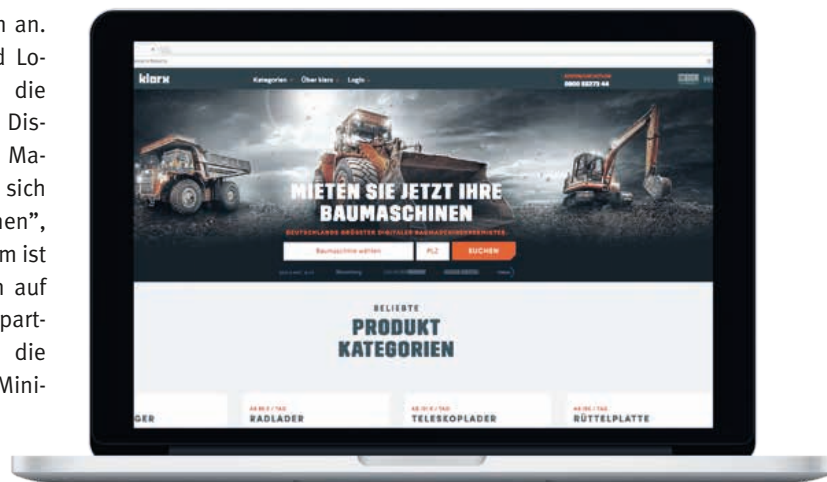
n an.
d Lo-
die
Dis-
Ma-
sich
nen",
m ist
n auf
part-
die
Mini-

klarx
Kategorien
Über klarx
Login
0800 00273 44
MIETEN SIE JETZT IHRE BAUMASCHINEN
DEUTSCHLANDS GRÖSSTER DIGITALER BAUMASCHINENVERMIETER
Baumaschine wählen
PLZ
SUCHEN
BELIEBTE
PRODUKT KATEGORIEN
GER
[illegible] / TAG
RADLADER
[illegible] / TAG
TELESKOPLADER
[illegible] / TAG
RÜTTELPLATTE